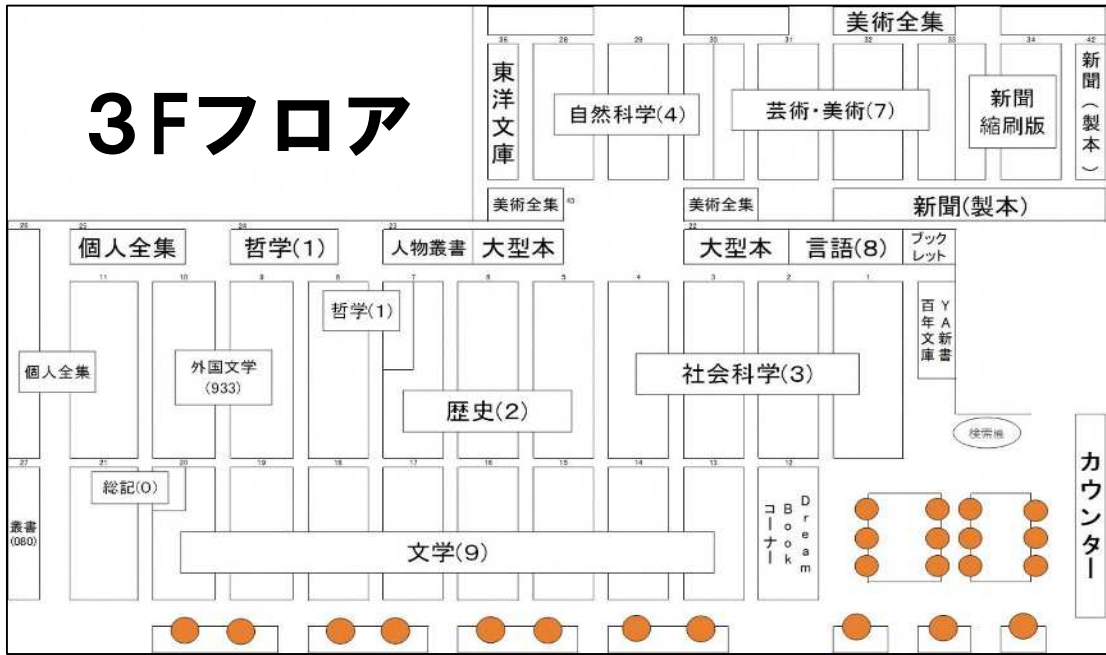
3Fフロア

美術全集
36 東洋文庫
28
29 自然科学(4)
30
31 芸術・美術(7)
32
33
34 新聞縮刷版
42 新聞(製本)

美術全集 43
美術全集
新聞(製本)

26
25 個人全集
24 哲学(1)
23 人物叢書 大型本
22 大型本 言語(8)
ブックレット

11
10
9
8
7
6
5
4
3
2
1

哲学(1)
個人全集
外国文学(933)
歴史(2)
社会科学(3)
百年文庫
YA新書

検索機

カウンター

27
21
20
19
18
17
16
15
14
13
12

総記(0)
叢書(080)
文学(9)
Dream Bookコーナー